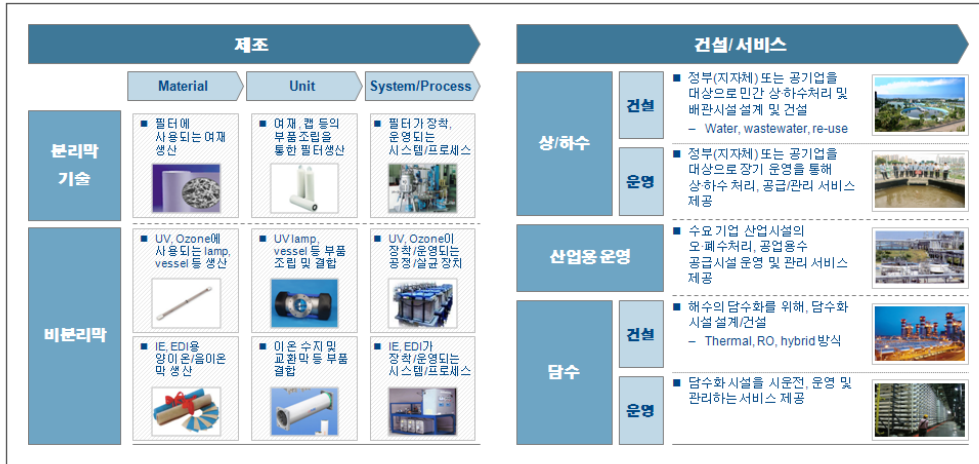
제조

| | Material | Unit | System/Process |
|---|---|---|---|
| 분리막 기술 | ■ 필터에 사용되는 여재 생산 | ■ 여재, 캡 등의 부품조립을 통한 필터생산 | ■ 필터가 장착, 운영되는 시스템/프로세스 |
| 비분리막 | ■ UV, Ozone에 사용되는 lamp, vessel 등 생산 | ■ UV lamp, vessel 등 부품 조립 및 결합 | ■ UV, Ozone이 장착/운영되는 공정/살균 장치 |
| | ■ IE, EDI용 양이온/음이온 막 생산 | ■ 이온 수지 및 교환막 등 부품 결합 | ■ IE, EDI가 장착/운영되는 시스템/프로세스 |

건설/서비스

상/하수

건설
■ 정부(지자체) 또는 공기업을 대상으로 민간 상·하수처리 및 배관시설 설계 및 건설
– Water, wastewater, re-use

운영
■ 정부(지자체) 또는 공기업을 대상으로 장기 운영을 통해 상·하수 처리, 공급/관리 서비스 제공

산업용 운영
■ 수요 기업 산업시설의 오·폐수처리, 공업용수 공급시설 운영 및 관리 서비스 제공

담수

건설
■ 해수의 담수화를 위해, 담수화 시설 설계/건설
– Thermal, RO, hybrid 방식

운영
■ 담수화 시설을 시운전, 운영 및 관리하는 서비스 제공